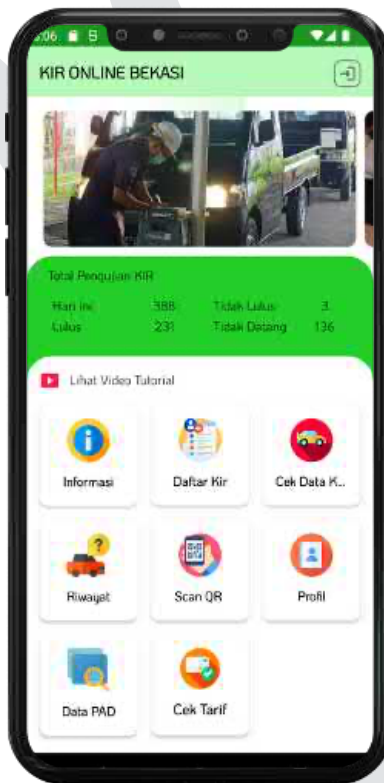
3:06

KIR ONLINE BEKASI

Total Pengujian KIR

Hari ini 388 Tidak Lulus 3
Lulus 231 Tidak Datang 136

Lihat Video Tutorial

Informasi

Daftar Kir

Cek Data K...

Riwayat

Scan QR

Profil

Data PAD

Cek Tarif